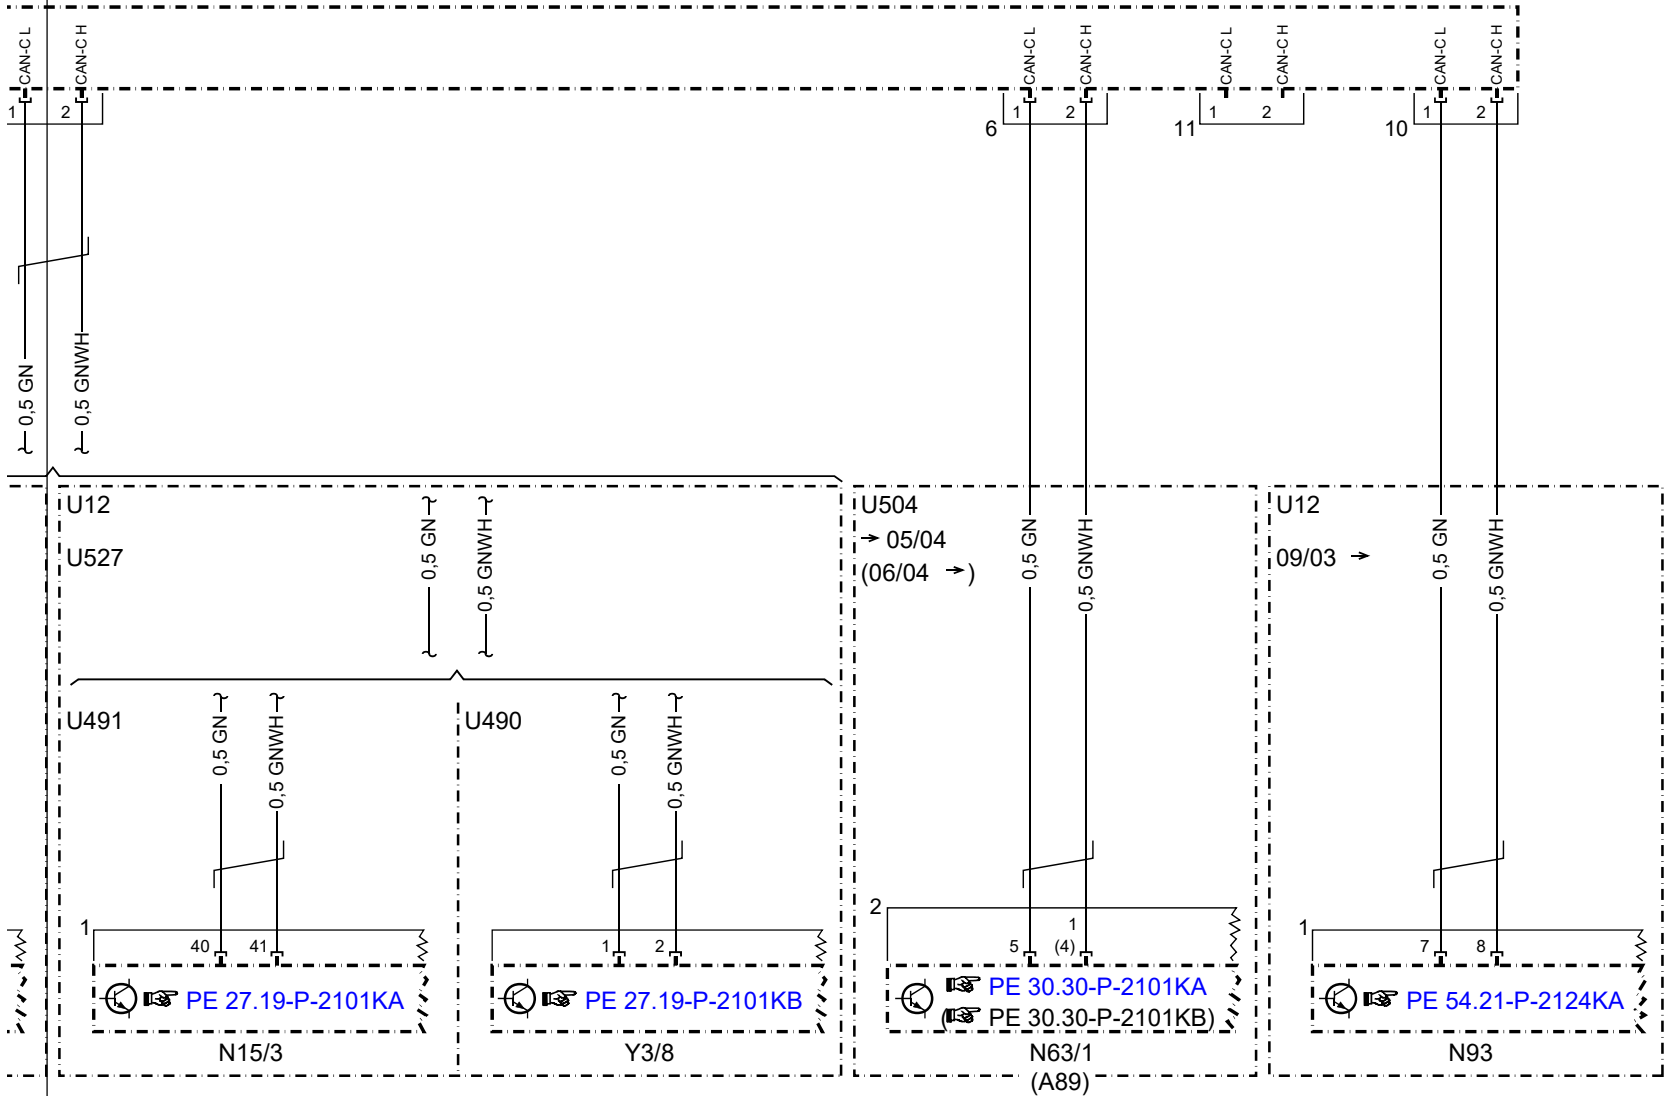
CAN-CL
CAN-CH
1 2
0,5 GN
0,5 GNWH

CAN-CL
CAN-CH
6 1 2

CAN-CL
CAN-CH
11 1 2

CAN-CL
CAN-CH
10 1 2

U12
U527
0,5 GN
0,5 GNWH

U491
0,5 GN
0,5 GNWH
1
40 41
PE 27.19-P-2101KA
N15/3

U490
0,5 GN
0,5 GNWH
1 2
PE 27.19-P-2101KB
Y3/8

U504
→ 05/04
(06/04 →)
0,5 GN
0,5 GNWH
2
1
5 (4)
PE 30.30-P-2101KA
(PE 30.30-P-2101KB)
N63/1
(A89)

U12
09/03 →
0,5 GN
0,5 GNWH
1
7 8
PE 54.21-P-2124KA
N93